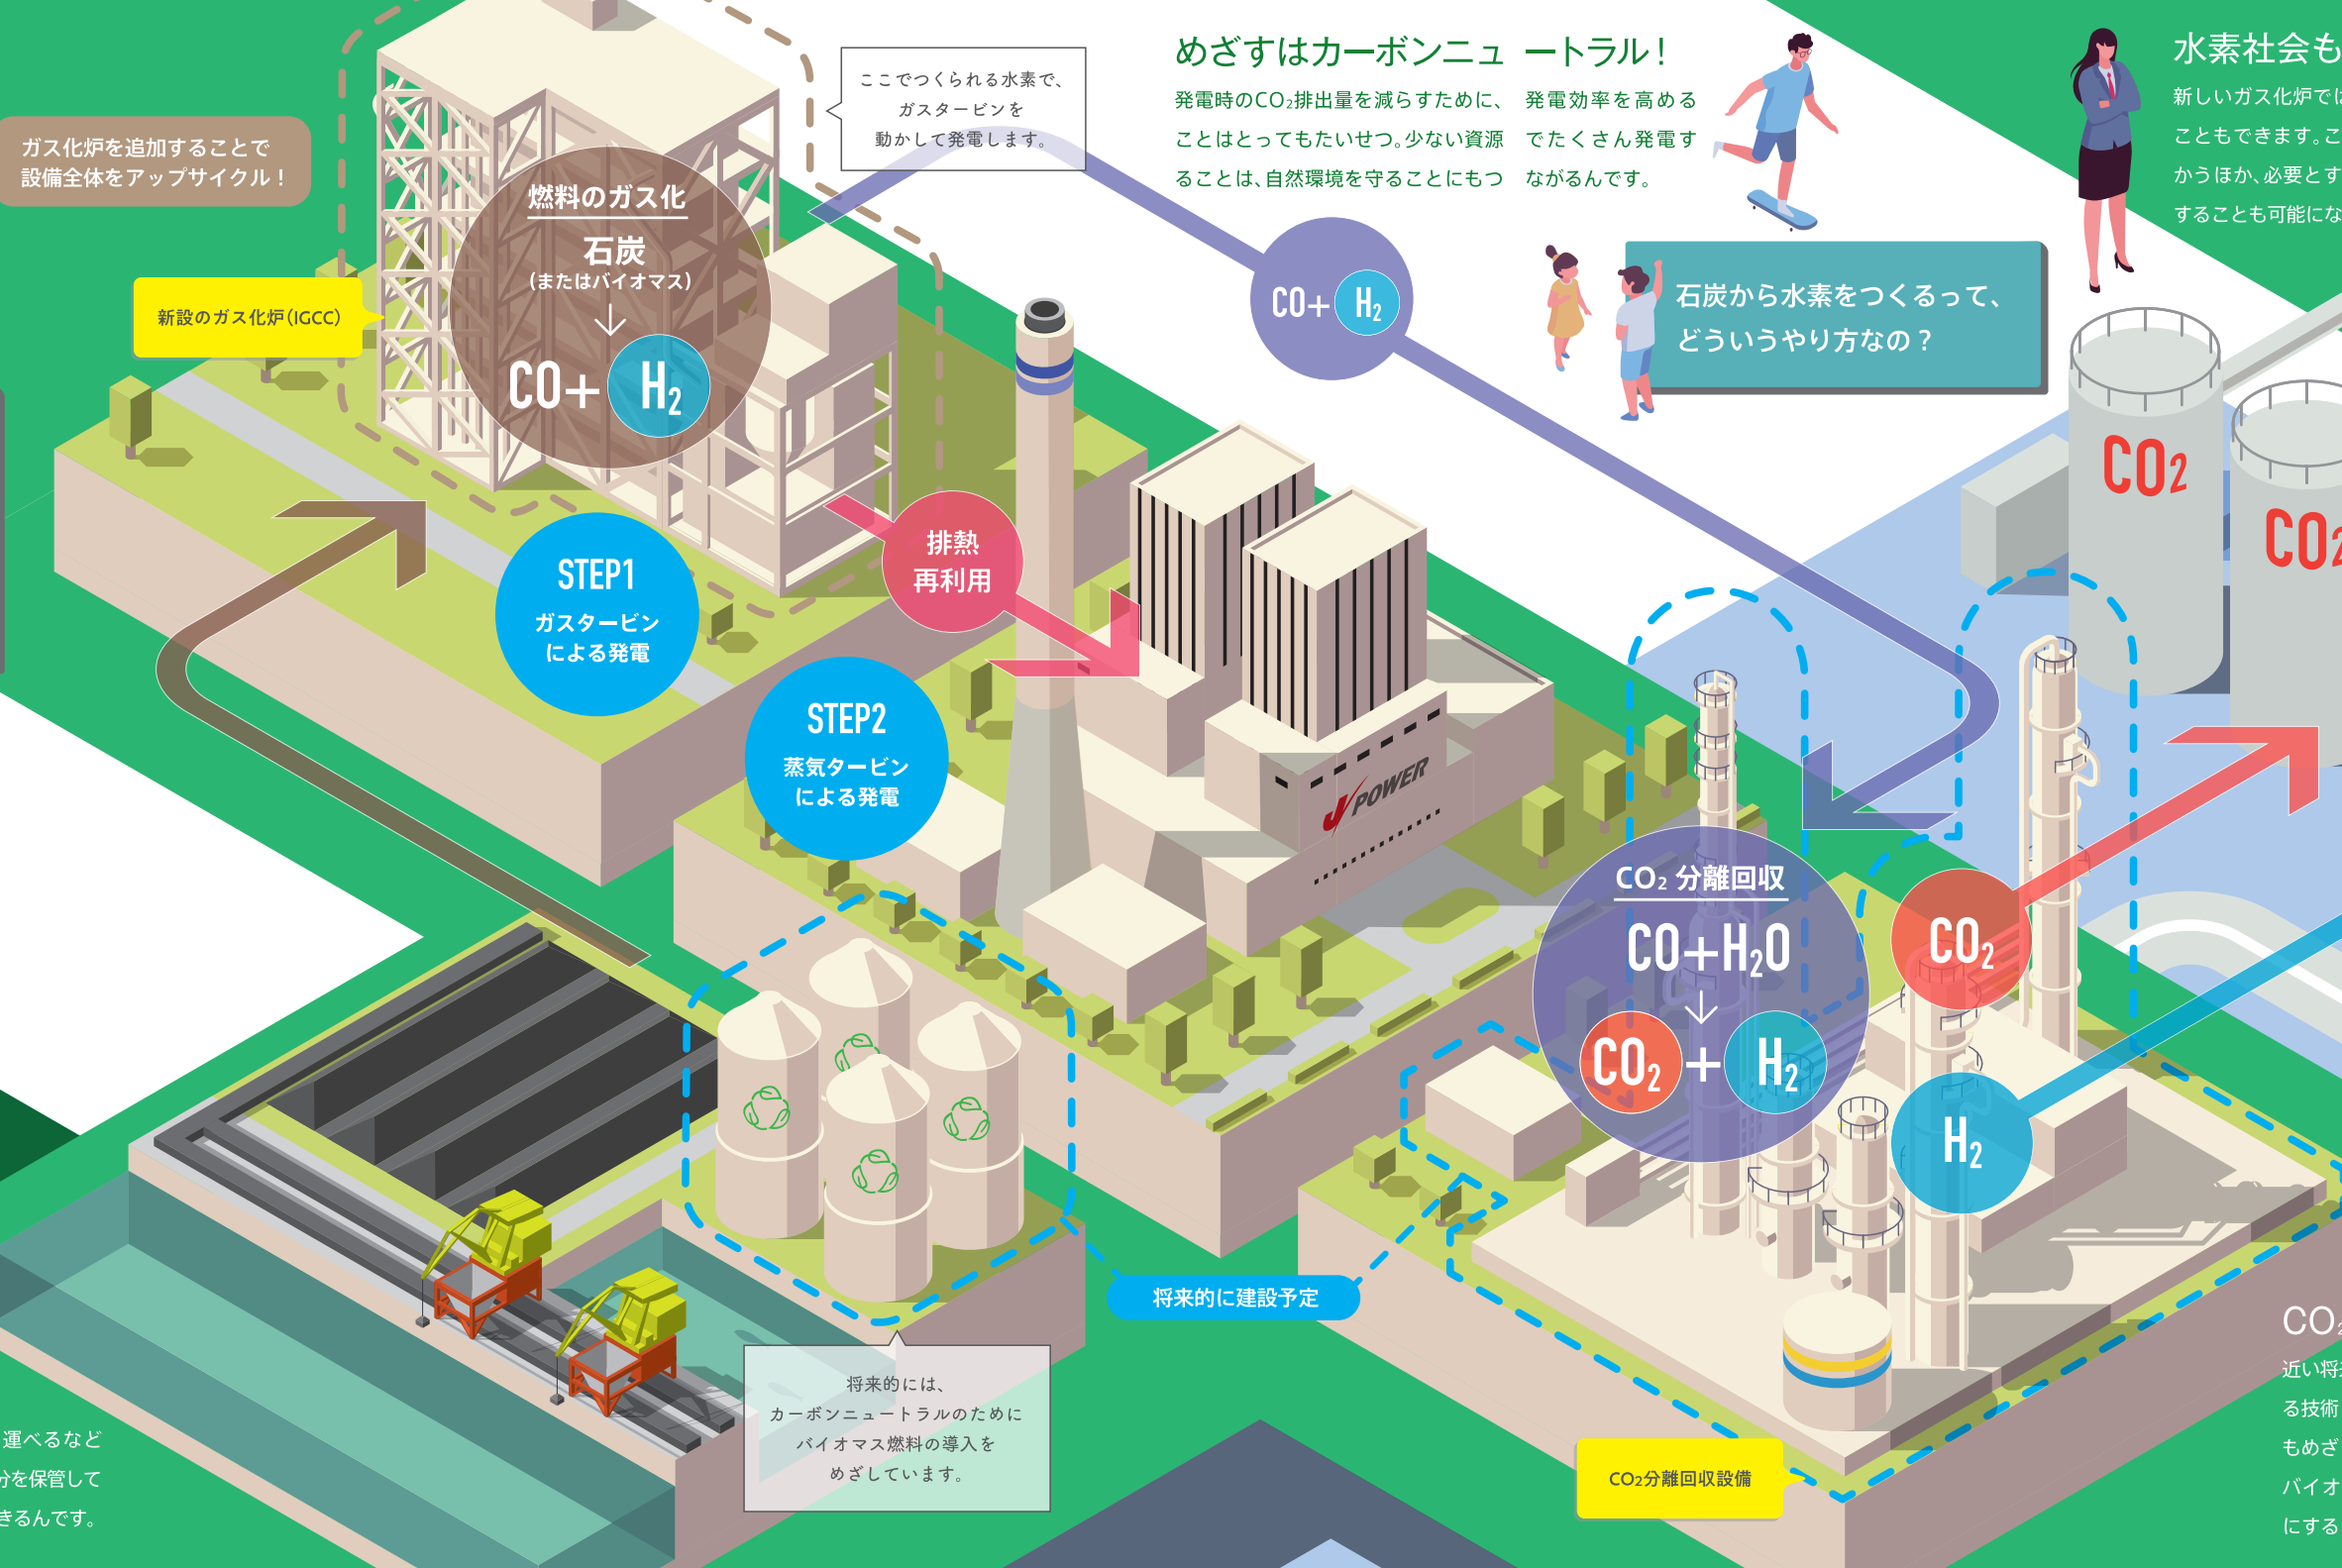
ガス化炉を追加することで設備全体をアップサイクル！

新設のガス化炉（IGCC）

燃料のガス化
石炭
（またはバイオマス）
↓
CO+ $H_2$

ここでつくられる水素で、ガスタービンを動かして発電します。

めざすはカーボンニュートラル！
発電時の$CO_2$排出量を減らすために、発電効率を高めることはとってもたいせつ。少ない資源でたくさん発電することは、自然環境を守ることにもつながるんです。

水素社会も
新しいガス化炉では
こともできます。こ
かうほか、必要とす
することも可能にな

CO+ $H_2$

石炭から水素をつくるって、どういうやり方なの？

$CO_2$

$CO_2$

STEP1
ガスタービンによる発電

排熱再利用

STEP2
蒸気タービンによる発電

J-POWER

$CO_2$ 分離回収
CO+$H_2O$
↓
$CO_2$ + $H_2$

$CO_2$

$H_2$

将来的に建設予定

将来的には、カーボンニュートラルのためにバイオマス燃料の導入をめざしています。

$CO_2$分離回収設備

運べるなど
分を保管して
きるんです。

$CO_2$
近い将
る技術
もめざ
バイオ
にする